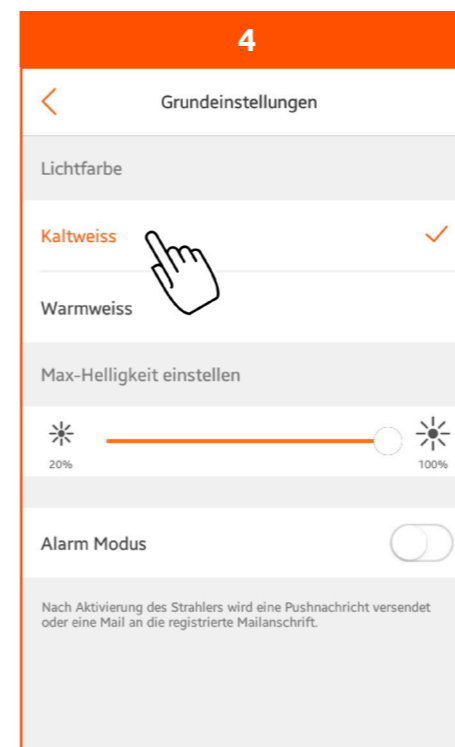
4

Grundeinstellungen

Lichtfarbe

Kaltweiss

Warmweiss

Max-Helligkeit einstellen

20%

100%

Alarm Modus

Nach Aktivierung des Strahlers wird eine Pushnachricht versendet oder eine Mail an die registrierte Mailanschrift.